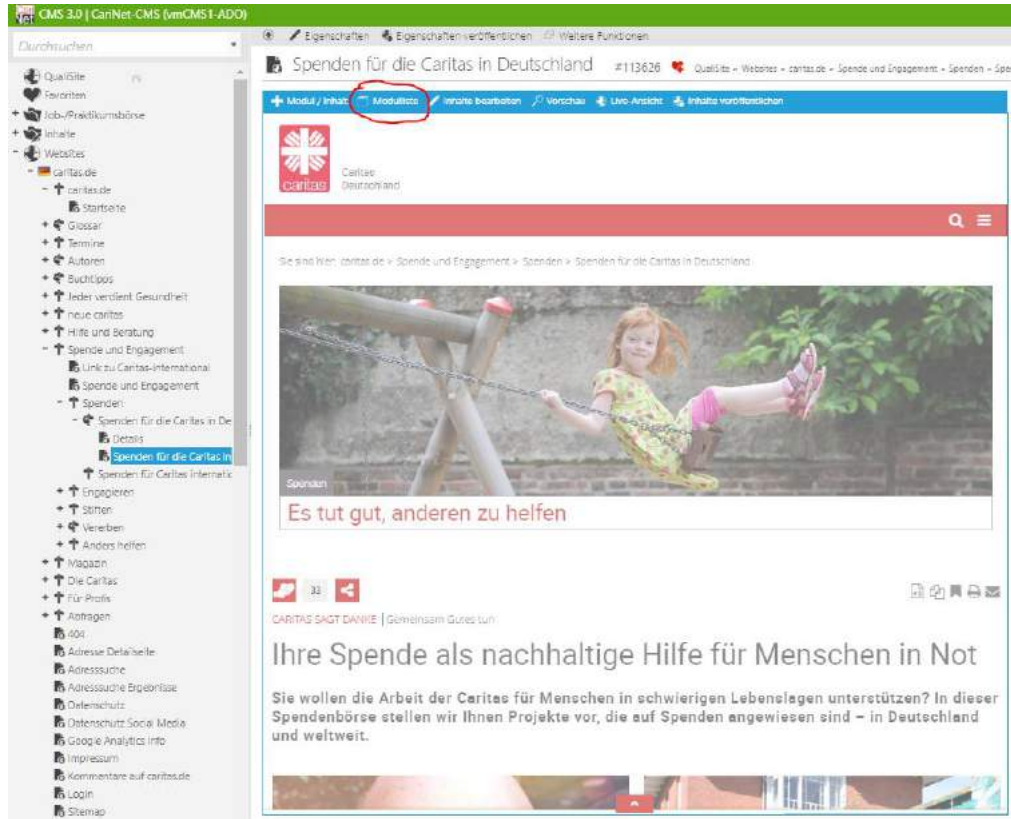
CMS 3.0 | CariNet-CMS (vmCMS1-ADO)

Durchsuchen

QualiSite
Favoriten
Job-/Praktikumsbörse
Inhalte
WebSites
caritas.de
caritas.de
Startseite
Glossar
Termine
Autoren
Buchtipps
Jeder verdient Gesundheit
neue caritas
Hilfe und Beratung
Spende und Engagement
Link zu Caritas-international
Spende und Engagement
Spenden
Spenden für die Caritas in De
Details
Spenden für die Caritas in
Spenden für Caritas internatic
Engagieren
Stiften
Vererben
Anders helfen
Magazin
Die Caritas
Für Profis
Anfragen
404
Adresse Detailseite
Adresssuche
Adresssuche Ergebnisse
Datenschutz
Datenschutz Social Media
Google Analytics Info
Impressum
Kommentare auf caritas.de
Login
Sitemap

Eigenschaften Eigenschaften veröffentlichen Weitere Funktionen

Spenden für die Caritas in Deutschland #113626 QualiSite » Websites » caritas.de » Spende und Engagement » Spenden » Spe

Modul / Inhalt Modulliste Inhalte bearbeiten Vorschau Live-Ansicht Inhalte veröffentlichen

caritas Caritas Deutschland

Sie sind hier: caritas.de > Spende und Engagement > Spenden > Spenden für die Caritas in Deutschland

Spenden
Es tut gut, anderen zu helfen

33

CARITAS SAGT DANKE | Gemeinsam Gutes tun

Ihre Spende als nachhaltige Hilfe für Menschen in Not

Sie wollen die Arbeit der Caritas für Menschen in schwierigen Lebenslagen unterstützen? In dieser Spendenbörse stellen wir Ihnen Projekte vor, die auf Spenden angewiesen sind – in Deutschland und weltweit.